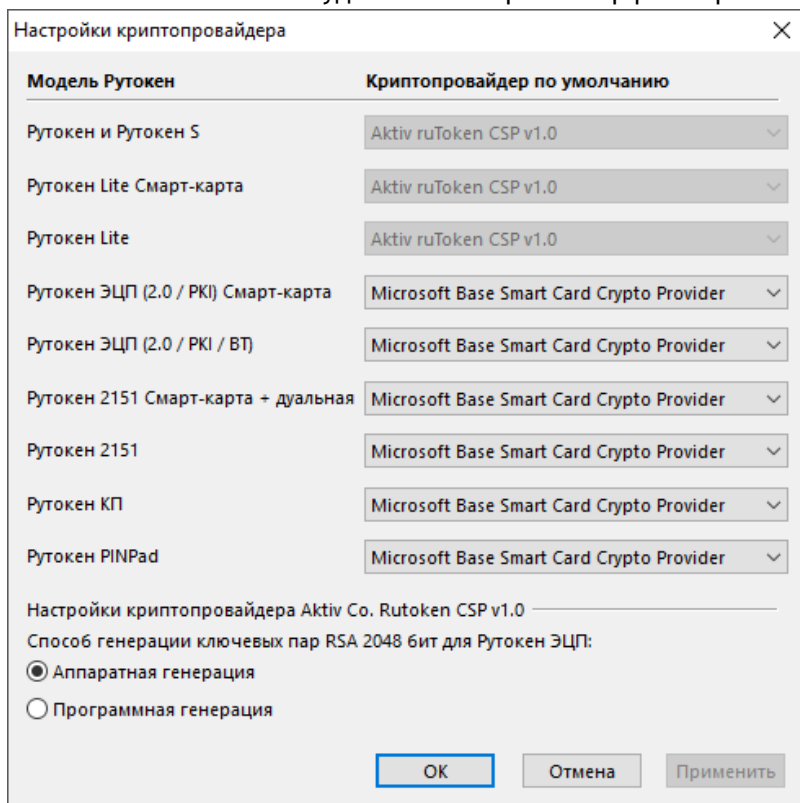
Настройки криптопровайдера

×

| Модель Рутокен | Криптопровайдер по умолчанию |
|---|---|
| Рутокен и Рутокен S | Aktiv ruToken CSP v1.0 |
| Рутокен Lite Смарт-карта | Aktiv ruToken CSP v1.0 |
| Рутокен Lite | Aktiv ruToken CSP v1.0 |
| Рутокен ЭЦП (2.0 / PKI) Смарт-карта | Microsoft Base Smart Card Crypto Provider |
| Рутокен ЭЦП (2.0 / PKI / BT) | Microsoft Base Smart Card Crypto Provider |
| Рутокен 2151 Смарт-карта + дуальная | Microsoft Base Smart Card Crypto Provider |
| Рутокен 2151 | Microsoft Base Smart Card Crypto Provider |
| Рутокен КП | Microsoft Base Smart Card Crypto Provider |
| Рутокен PINPad | Microsoft Base Smart Card Crypto Provider |

Настройки криптопровайдера Aktiv Co. Rutoken CSP v1.0

Способ генерации ключевых пар RSA 2048 бит для Рутокен ЭЦП:

Аппаратная генерация

Программная генерация

OK Отмена Применить